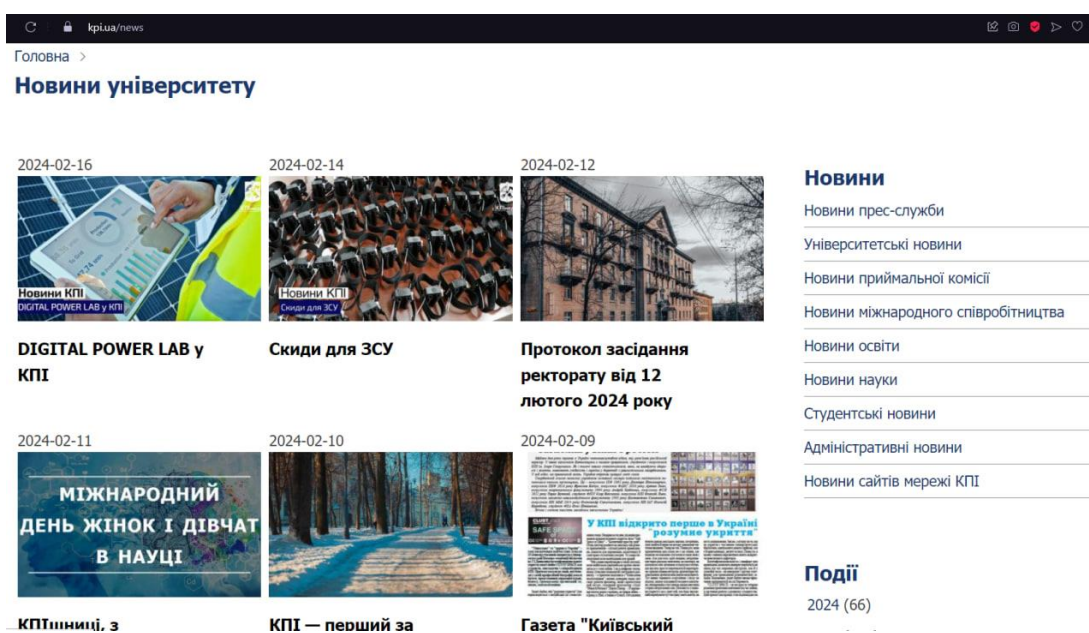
kpi.ua/news

Головна >

Новини університету

2024-02-16

Новини КПІ
DIGITAL POWER LAB у КПІ

DIGITAL POWER LAB у КПІ

2024-02-14

Новини КПІ
Скиди для ЗСУ

Скиди для ЗСУ

2024-02-12

Протокол засідання ректорату від 12 лютого 2024 року

2024-02-11

МІЖНАРОДНИЙ ДЕНЬ ЖІНОК І ДІВЧАТ В НАУЦІ

КПІшниці, з

2024-02-10

КПІ — перший за

2024-02-09

У КПІ відкрито перше в Україні "розумне укриття"

Газета "Київський

Новини

Новини прес-служби

Університетські новини

Новини приймальної комісії

Новини міжнародного співробітництва

Новини освіти

Новини науки

Студентські новини

Адміністративні новини

Новини сайтів мережі КПІ

Події

2024 (66)